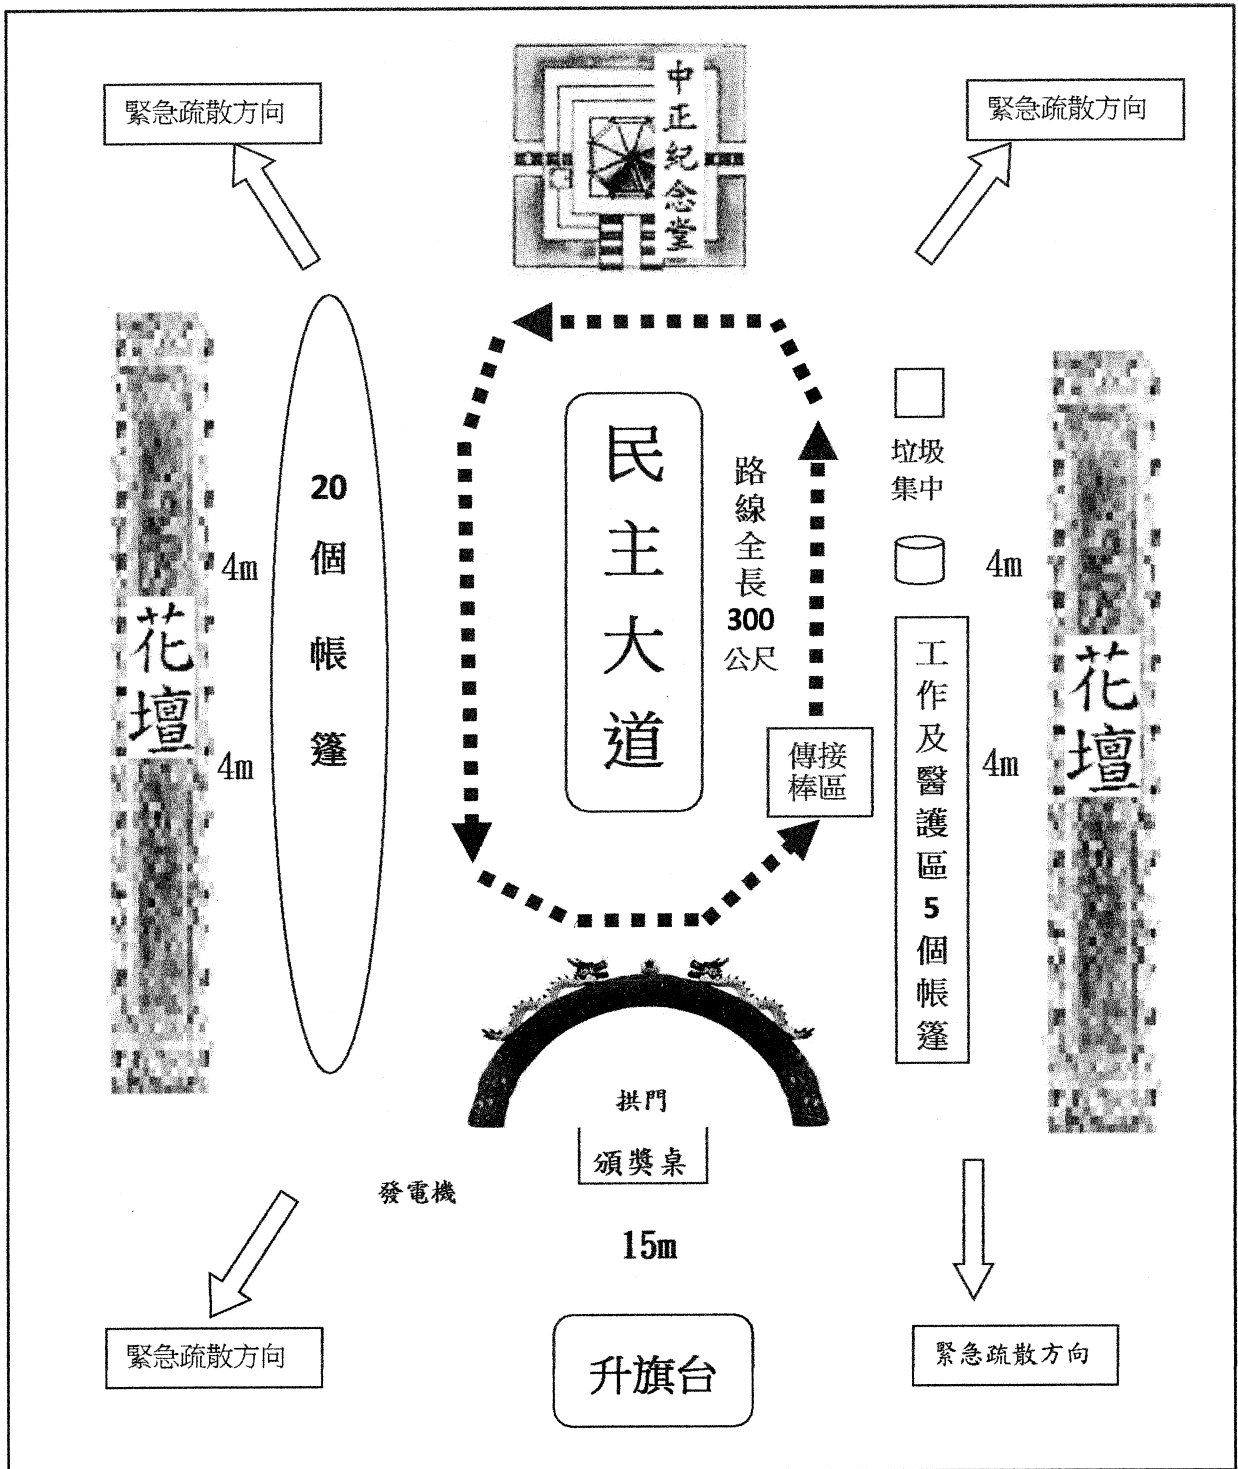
緊急疏散方向

中正紀念堂

緊急疏散方向

花壇

4m

20個帳篷

4m

民主大道

路線全長300公尺

傳接棒區

垃圾集中

4m

工作及醫護區5個帳篷

4m

花壇

拱門

頒獎桌

發電機

15m

緊急疏散方向

升旗台

緊急疏散方向